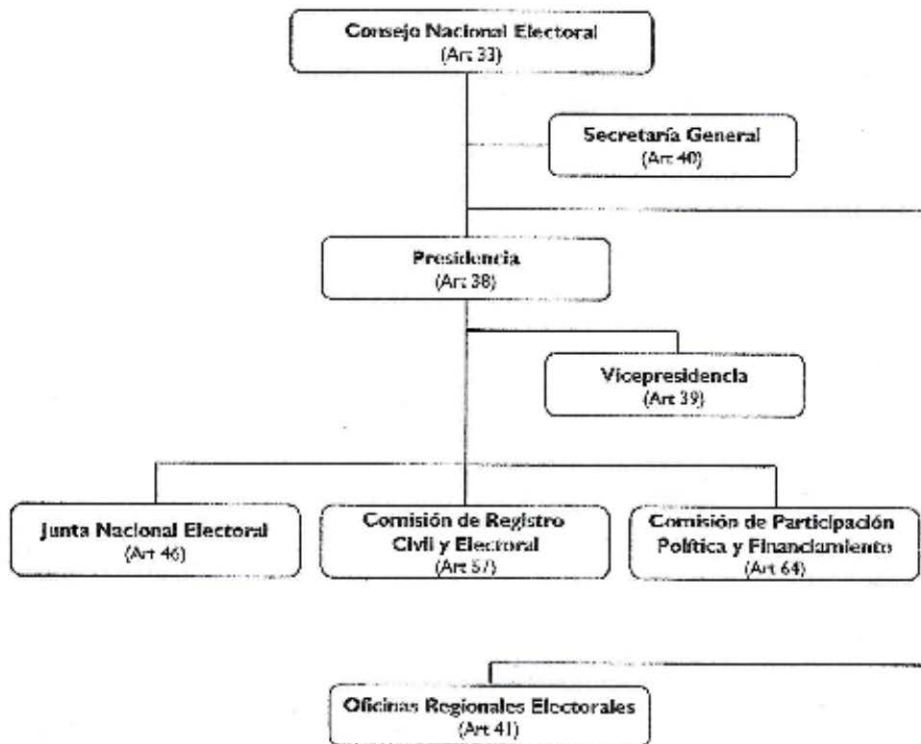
Consejo Nacional Electoral
(Art 33)

Secretaría General
(Art 40)

Presidencia
(Art 38)

Vicepresidencia
(Art 39)

Junta Nacional Electoral
(Art 46)

Comisión de Registro Civil y Electoral
(Art 57)

Comisión de Participación Política y Financiamiento
(Art 64)

Oficinas Regionales Electorales
(Art 41)